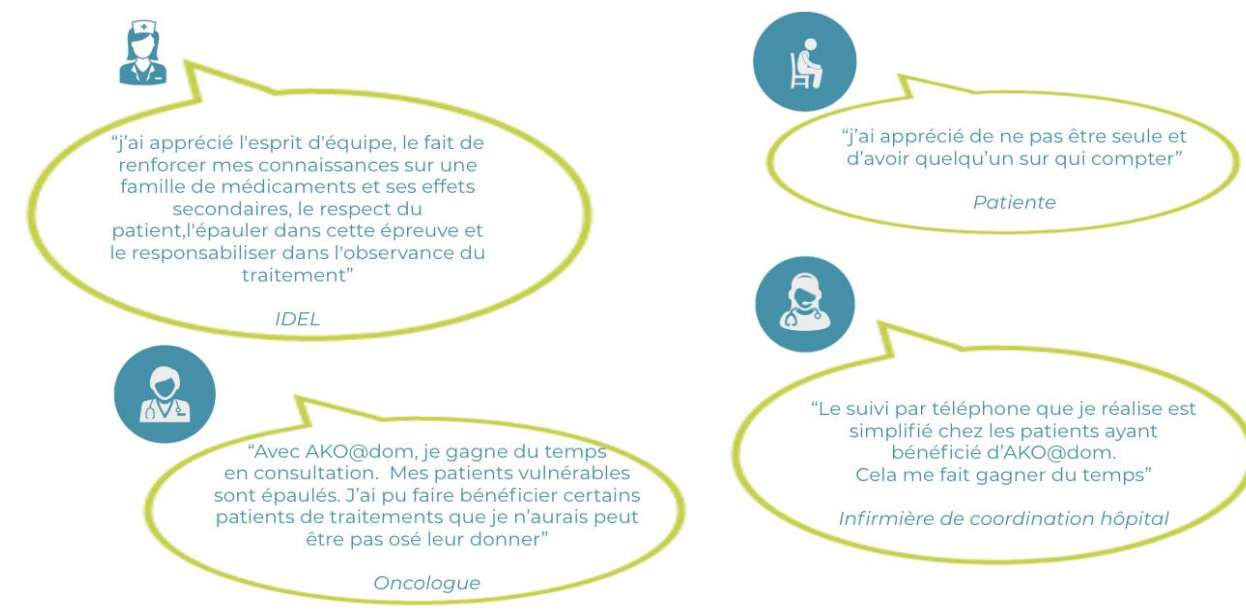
“j’ai apprécié l'esprit d'équipe, le fait de renforcer mes connaissances sur une famille de médicaments et ses effets secondaires, le respect du patient,l'épauler dans cette épreuve et le responsabiliser dans l'observance du traitement”

IDEL

“j’ai apprécié de ne pas être seule et d’avoir quelqu’un sur qui compter”

Patiente

“Avec AKO@dom, je gagne du temps en consultation. Mes patients vulnérables sont épaulés. J’ai pu faire bénéficier certains patients de traitements que je n’aurais peut être pas osé leur donner”

Oncologue

“Le suivi par téléphone que je réalise est simplifié chez les patients ayant bénéficié d’AKO@dom.
Cela me fait gagner du temps”

Infirmière de coordination hôpital